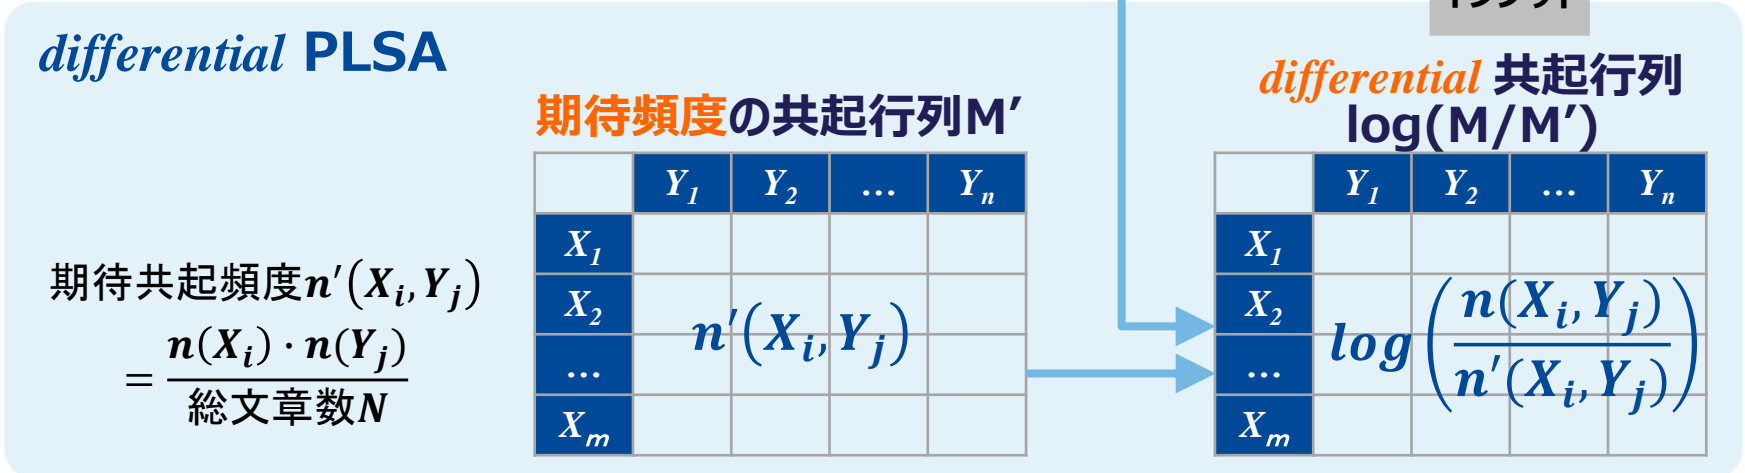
インプット

differential PLSA

期待頻度の共起行列M′

|  | $Y_1$ | $Y_2$ | … | $Y_n$ |
|---|---|---|---|---|
| $X_1$ |  |  |  |  |
| $X_2$ |  | $n'(X_i, Y_j)$ |  |  |
| … |  |  |  |  |
| $X_m$ |  |  |  |  |

differential 共起行列 log(M/M′)

|  | $Y_1$ | $Y_2$ | … | $Y_n$ |
|---|---|---|---|---|
| $X_1$ |  |  |  |  |
| $X_2$ |  | $log\left(\frac{n(X_i, Y_j)}{n'(X_i, Y_j)}\right)$ |  |  |
| … |  |  |  |  |
| $X_m$ |  |  |  |  |

期待共起頻度$n'(X_i, Y_j)$
$= \frac{n(X_i) \cdot n(Y_j)}{総文章数N}$